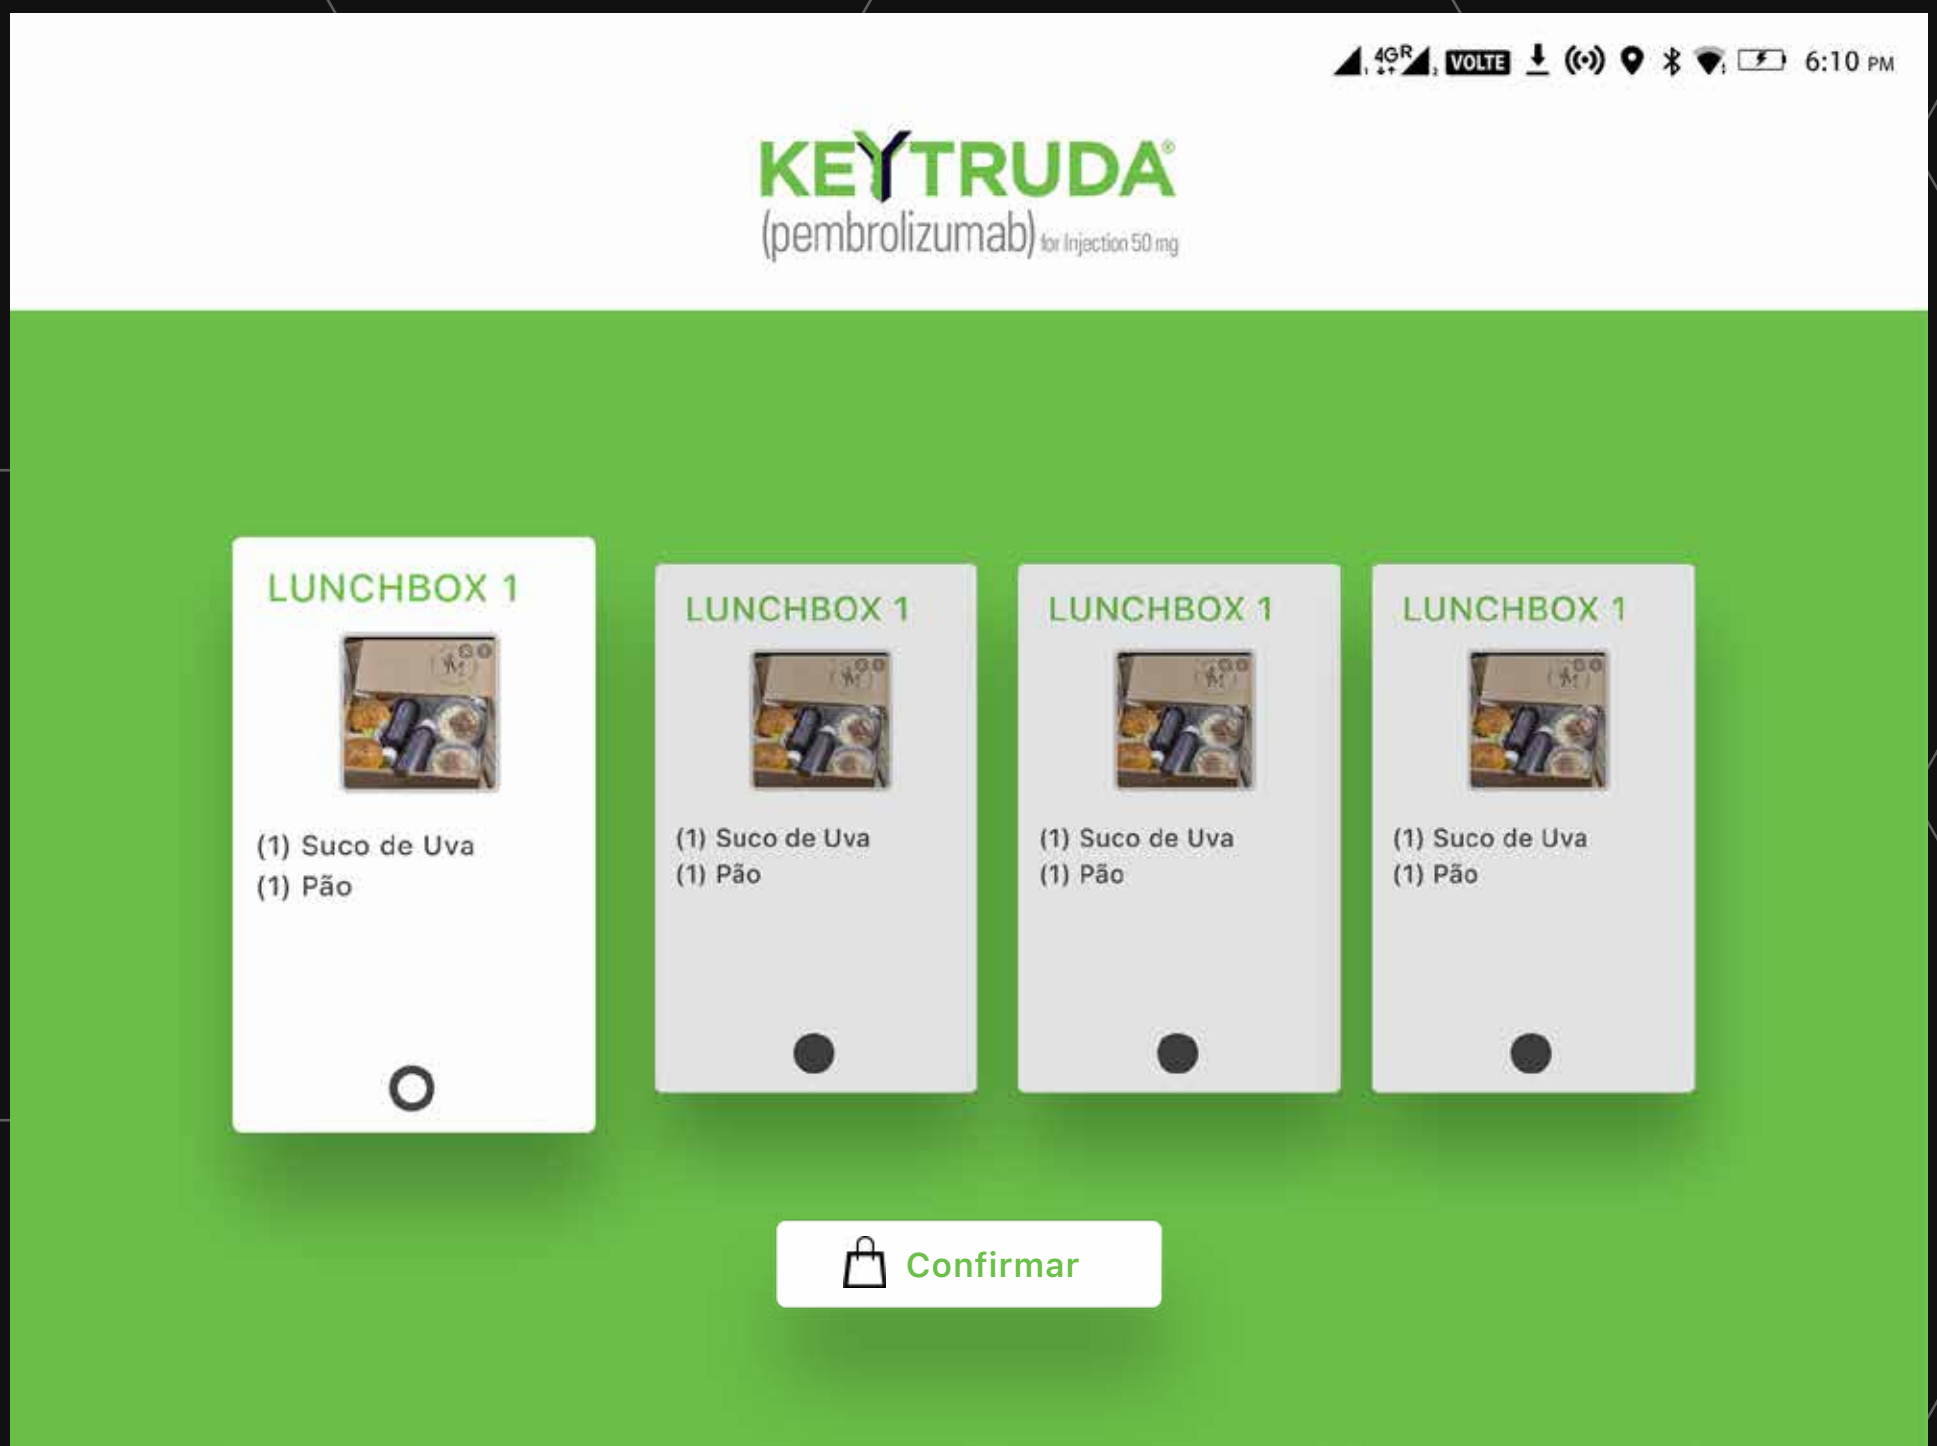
4G R VOLTE 6:10 PM

KEYTRUDA®
(pembrolizumab) for Injection 50 mg

LUNCHBOX 1
(1) Suco de Uva
(1) Pão

LUNCHBOX 1
(1) Suco de Uva
(1) Pão

LUNCHBOX 1
(1) Suco de Uva
(1) Pão

LUNCHBOX 1
(1) Suco de Uva
(1) Pão

Confirmar